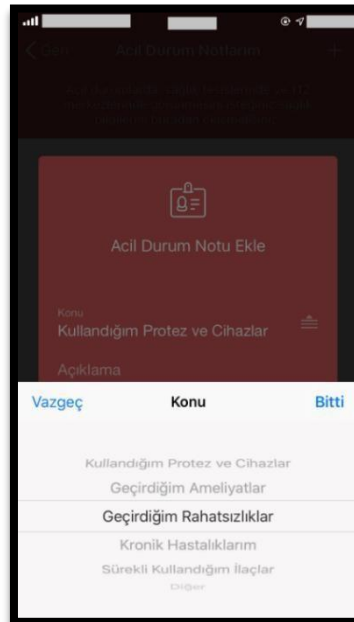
Acil Durum Notlarım

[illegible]

Acil Durum Notu Ekle

Konu
Kullandığım Protez ve Cihazlar

Açıklama

Vazgeç
Konu
Bitti

Kullandığım Protez ve Cihazlar
Geçirdiğim Ameliyatlar
Geçirdiğim Rahatsızlıklar
Kronik Hastalıklarım
Sürekli Kullandığım İlaçlar
Diğer